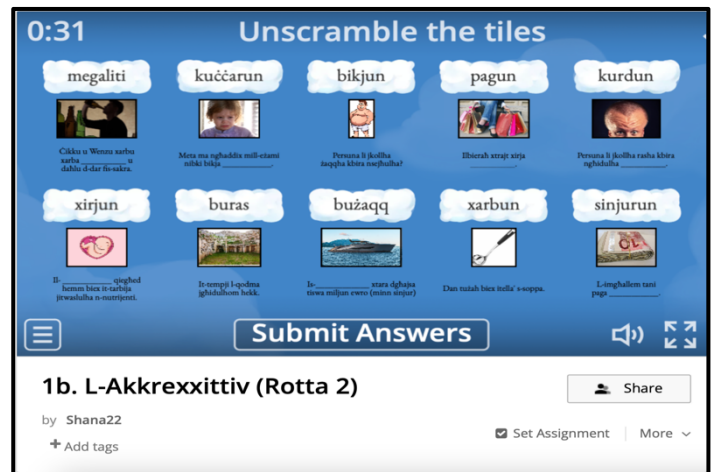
0:31 Unscramble the tiles

megaliti

Ċikku u Wenzu xarbu xarba \_\_\_\_\_\_\_\_\_\_ u dahlu d-dar fis-sakra.

kuċċarun

Meta ma ngħaddix mill-eżami nibki bikja \_\_\_\_\_\_\_\_\_\_.

bikjun

Persuna li jkollha \_\_\_\_\_\_\_\_\_\_ tagħha kbira nsejħulha?

pagun

Ilbieraħ xtrajt xirja \_\_\_\_\_\_\_\_\_\_.

kurdun

Persuna li jkollha rasha kbira nghidulha \_\_\_\_\_\_\_\_\_\_.

xirjun

Il-\_\_\_\_\_\_\_\_\_\_ qiegħed hemm biex it-tarbija jitwasslulha n-nutrijenti.

buras

It-tempji l-qodma għidulhom hekk.

bużaqq

Is-\_\_\_\_\_\_\_\_\_\_ xtara dgħajsa tiswa miljun ewro (miun sinjur)

xarbun

Dan tużah biex itella' s-soppa.

sinjurun

L-imgħallem tani paga \_\_\_\_\_\_\_\_\_\_.

Submit Answers

1b. L-Akkrexxittiv (Rotta 2)

Share

by Shana22

+ Add tags

Set Assignment | More